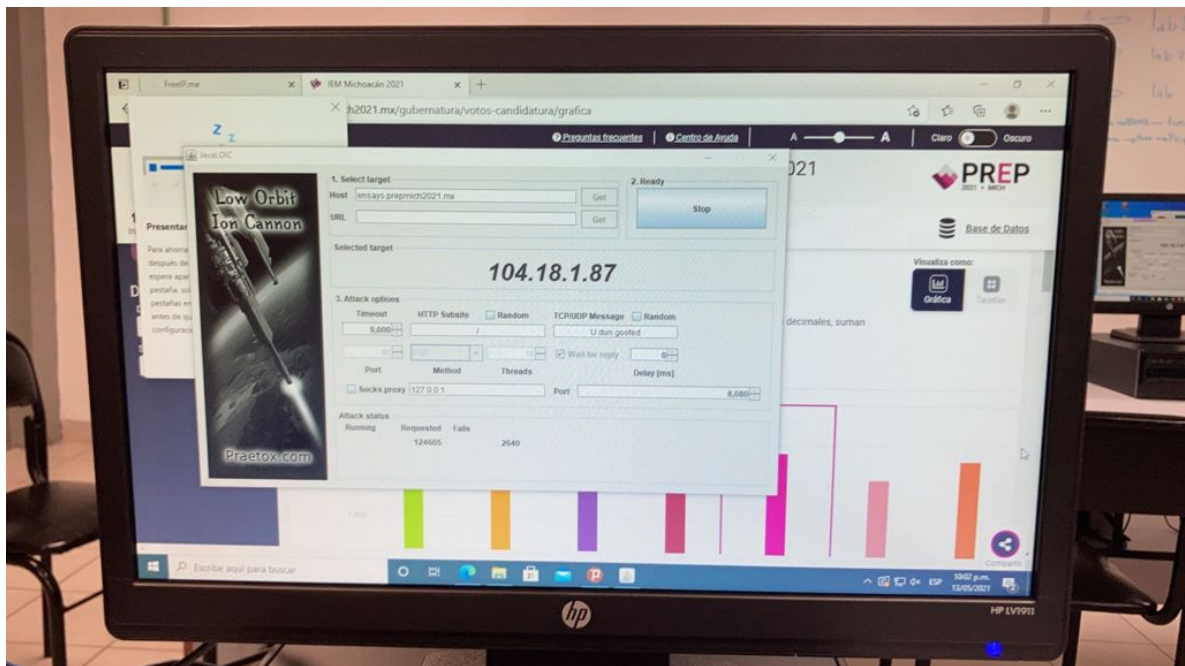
FreeIP.me
IEM Michoacán 2021
h2021.mx/gubernatura/votos-candidatura/grafica
Preguntas frecuentes | Centro de Ayuda
A A
Claro Oscuro
021
PREP 2021 • MICH
Base de Datos
Visualiza como:
Gráfica
Tarjetas
decimales, suman

Z z
Presentar
Para ahora
después de
espera apar
pestaña, sol
pestañas en
antes de qu
configuració

Java LOIC
Low Orbit Ion Cannon
Praetox.com
1. Select target
Host ensayo.prepmich2021.mx Get
URL Get
2. Ready
Stop
Selected target
104.18.1.87
3. Attack options
Timeout HTTP Subsite Random TCP/UDP Message Random
9,000 / U dun goofed
80 GET 10 Wait for reply 0
Port Method Threads Delay [ms]
Socks proxy 127.0.0.1 Port 8,080
Attack status
Running Requested Fails
124605 2640

Escribe aquí para buscar
10:02 p.m. 13/05/2021
ESP
Compartir
hp
HP LV1911